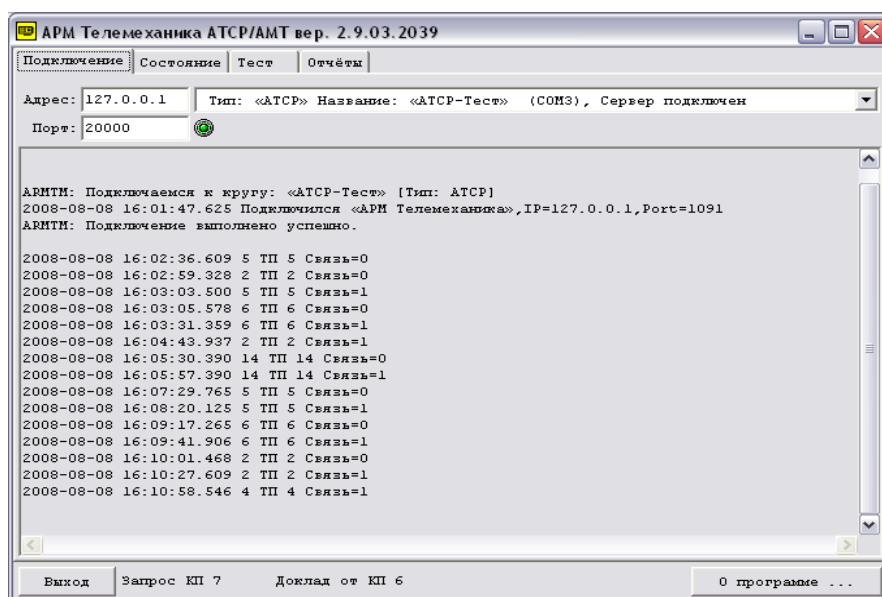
АРМ Телемеханика АТСР/АМТ вер. 2.9.03.2039

Подключение | Состояние | Тест | Отчёты

Адрес: 127.0.0.1
Тип: «АТСР» Название: «АТСР-Тест» (COM3), Сервер подключен
Порт: 20000

ARMTM: Подключаемся к кругу: «АТСР-Тест» [Тип: АТСР]
2008-08-08 16:01:47.625 Подключился «АРМ Телемеханика»,IP=127.0.0.1,Port=1091
ARMTM: Подключение выполнено успешно.

2008-08-08 16:02:36.609 5 ТП 5 Связь=0
2008-08-08 16:02:59.328 2 ТП 2 Связь=0
2008-08-08 16:03:03.500 5 ТП 5 Связь=1
2008-08-08 16:03:05.578 6 ТП 6 Связь=0
2008-08-08 16:03:31.359 6 ТП 6 Связь=1
2008-08-08 16:04:43.937 2 ТП 2 Связь=1
2008-08-08 16:05:30.390 14 ТП 14 Связь=0
2008-08-08 16:05:57.390 14 ТП 14 Связь=1
2008-08-08 16:07:29.765 5 ТП 5 Связь=0
2008-08-08 16:08:20.125 5 ТП 5 Связь=1
2008-08-08 16:09:17.265 6 ТП 6 Связь=0
2008-08-08 16:09:41.906 6 ТП 6 Связь=1
2008-08-08 16:10:01.468 2 ТП 2 Связь=0
2008-08-08 16:10:27.609 2 ТП 2 Связь=1
2008-08-08 16:10:58.546 4 ТП 4 Связь=1

Выход
Запрос КП 7
Доклад от КП 6
О программе ...